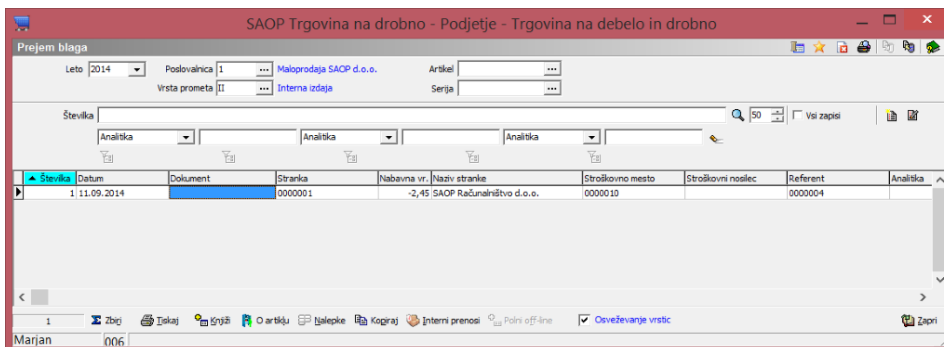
SAOP Trgovina na drobno - Podjetje - Trgovina na debelo in drobno

Prejem blaga

Leto 2014 Poslovalnica 1 Maloprodaja SAOP d.o.o. Artikel
Vrsta prometa II Interna izdaja Serija

Številka 50 Vsi zapisi

Analitika Analitika Analitika

| Številka | Datum | Dokument | Stranka | Nabavna vr. | Naziv stranke | Stroškovno mesto | Stroškovni nosilec | Referent | Analitika |
|---|---|---|---|---|---|---|---|---|---|
| 1 | 11.09.2014 | | 0000001 | -2,45 | SAOP Računalništvo d.o.o. | 0000010 | | 0000004 | |

1 Zbirj Tiskaj Knjiži O artiklu Nalepke Kopiraj Interni prenosi Polni off-line Osveževanje vrstic Zapri

Marjan 006